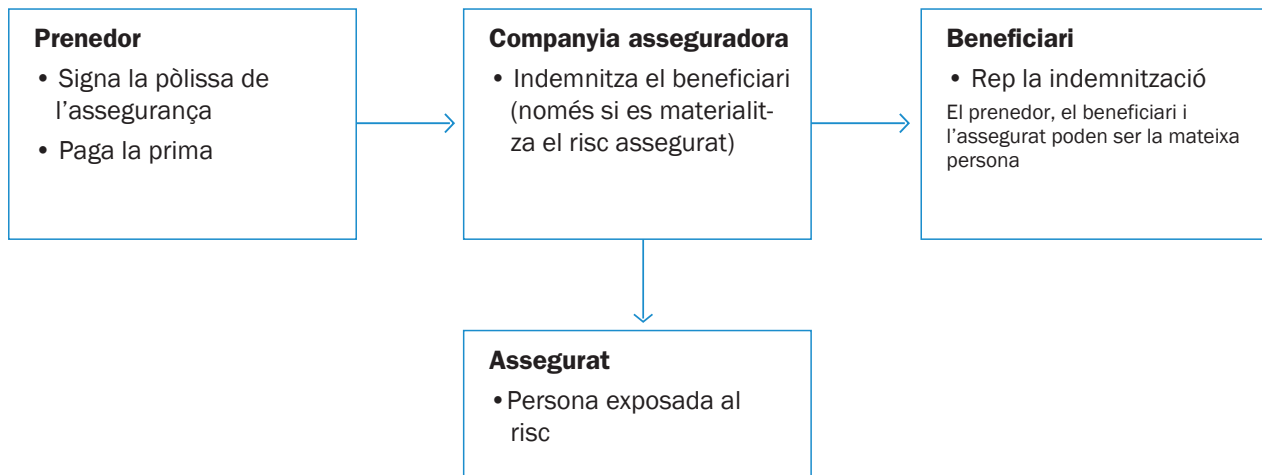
**Prenedor**
- Signa la pòlissa de l'assegurança
- Paga la prima

**Companyia asseguradora**
- Indemnitza el beneficiari (només si es materialitza el risc assegurat)

**Beneficiari**
- Rep la indemnització

El prenedor, el beneficiari i l'assegurat poden ser la mateixa persona

**Assegurat**
- Persona exposada al risc